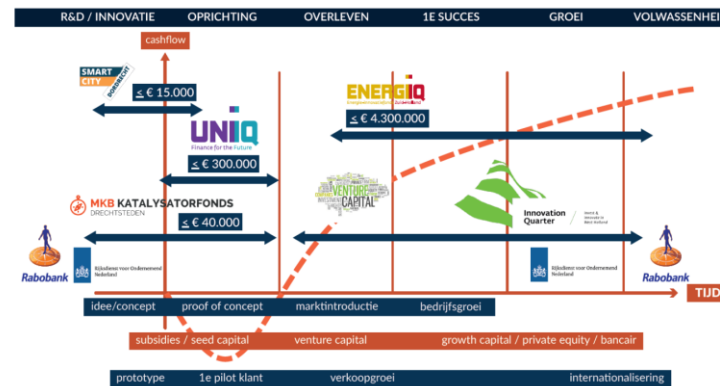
R&D / INNOVATIE OPRICHTING OVERLEVEN 1E SUCCES GROEI VOLWASSENHEI

cashflow

SMART CITY DORDRECHT

≤ € 15.000

UNIQ Finance for the Future

≤ € 300.000

ENERGIQ

≤ € 4.300.000

MKB KATALYSATORFONDS DRECHTSTEDEN

≤ € 40.000

VENTURE CAPITAL

Innovation Quarter

Rabobank

Rijksdienst voor Ondernemend Nederland

Rijksdienst voor Ondernemend Nederland

Rabobank

TIJD

idee/concept proof of concept marktintroductie bedrijfsgroei

subsidies / seed capital venture capital growth capital / private equity / bancair

prototype 1e pilot klant verkoopgroei internationalisering